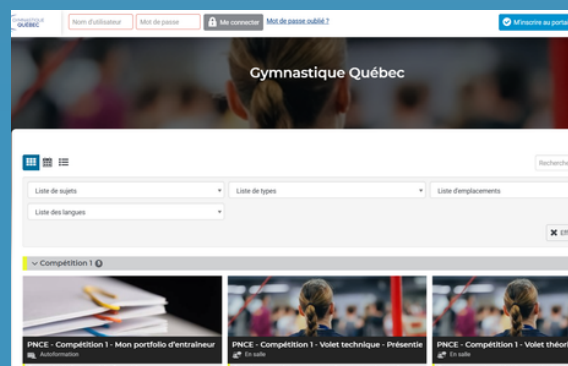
GYMNASTIQUE QUÉBEC

Nom d'utilisateur
Mot de passe
Me connecter
Mot de passe oublié ?
M'inscrire au portai

Gymnastique Québec

Recherch

Liste de sujets
Liste de types
Liste d'emplacements
Liste des langues

Eff

Compétition 1

PNCE - Compétition 1 - Mon portfolio d'entraîneur
Autoformation

PNCE - Compétition 1 - Volet technique - Présentie
En salle

PNCE - Compétition 1 - Volet théori
En salle